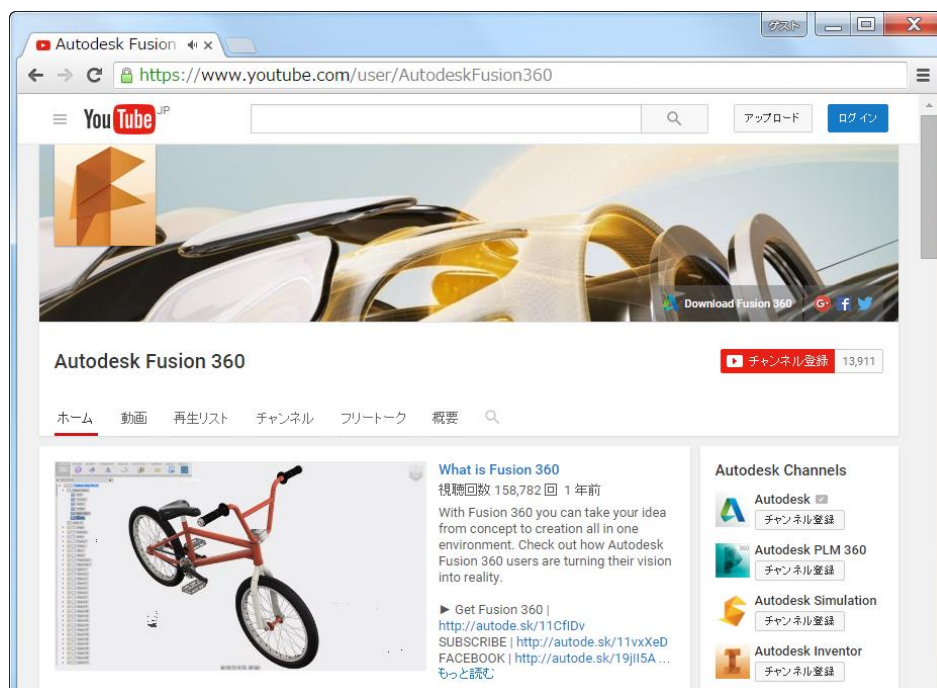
ゲスト

Autodesk Fusion

https://www.youtube.com/user/AutodeskFusion360

YouTube JP

アップロード

ログイン

Download Fusion 360

Autodesk Fusion 360

チャンネル登録 13,911

ホーム 動画 再生リスト チャンネル フリートーク 概要

What is Fusion 360

視聴回数 158,782 回 1 年前

With Fusion 360 you can take your idea from concept to creation all in one environment. Check out how Autodesk Fusion 360 users are turning their vision into reality.

► Get Fusion 360 | http://autode.sk/11CfIDv
SUBSCRIBE | http://autode.sk/11vxXeD
FACEBOOK | http://autode.sk/19jlI5A ...
もっと読む

Autodesk Channels

Autodesk
チャンネル登録

Autodesk PLM 360
チャンネル登録

Autodesk Simulation
チャンネル登録

Autodesk Inventor
チャンネル登録